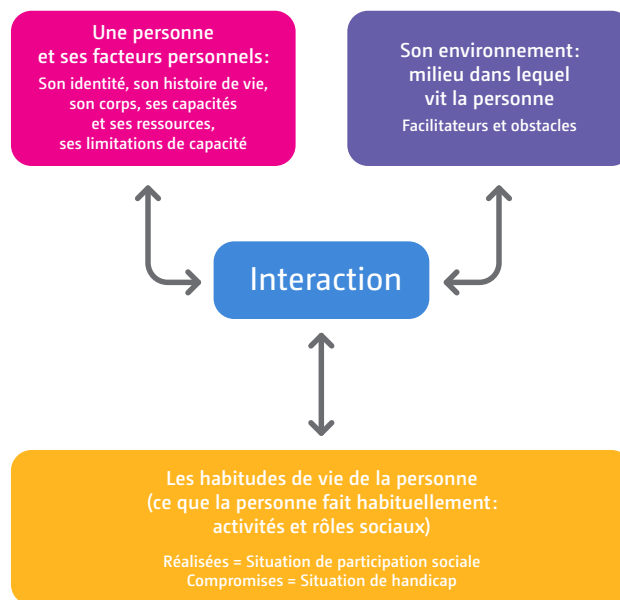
Une personne et ses facteurs personnels:

Son identité, son histoire de vie, son corps, ses capacités et ses ressources, ses limitations de capacité

Son environnement: milieu dans lequel vit la personne

Facilitateurs et obstacles

Interaction

Les habitudes de vie de la personne (ce que la personne fait habituellement: activités et rôles sociaux)

Réalisées = Situation de participation sociale
Compromises = Situation de handicap